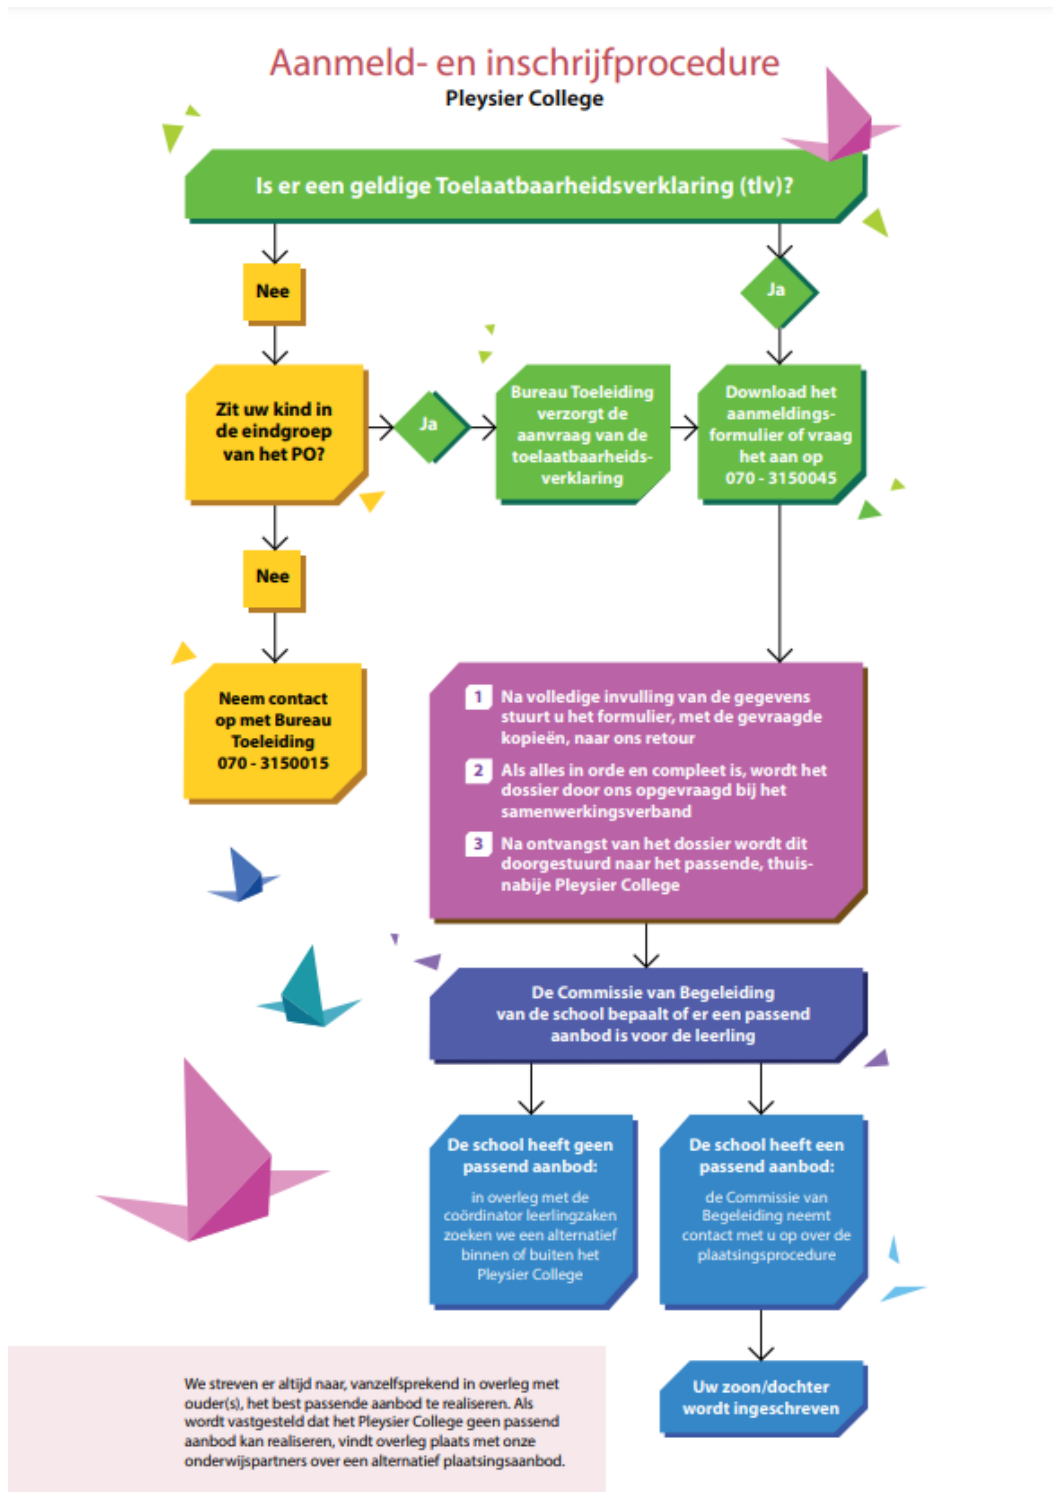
Aanmeld- en inschrijfprocedure
Pleysier College

Is er een geldige Toelaatbaarheidsverklaring (tlv)?

Nee

Ja

Zit uw kind in de eindgroep van het PO?

Ja

Bureau Toeleiding verzorgt de aanvraag van de toelaatbaarheidsverklaring

Download het aanmeldingsformulier of vraag het aan op 070 - 3150045

Nee

Neem contact op met Bureau Toeleiding 070 - 3150015

1 Na volledige invulling van de gegevens stuurt u het formulier, met de gevraagde kopieën, naar ons retour

2 Als alles in orde en compleet is, wordt het dossier door ons opgevraagd bij het samenwerkingsverband

3 Na ontvangst van het dossier wordt dit doorgestuurd naar het passende, thuisnabije Pleysier College

De Commissie van Begeleiding van de school bepaalt of er een passend aanbod is voor de leerling

De school heeft geen passend aanbod:
in overleg met de coördinator leerlingzaken zoeken we een alternatief binnen of buiten het Pleysier College

De school heeft een passend aanbod:
de Commissie van Begeleiding neemt contact met u op over de plaatsingsprocedure

We streven er altijd naar, vanzelfsprekend in overleg met ouder(s), het best passende aanbod te realiseren. Als wordt vastgesteld dat het Pleysier College geen passend aanbod kan realiseren, vindt overleg plaats met onze onderwijspartners over een alternatief plaatsingsaanbod.

Uw zoon/dochter wordt ingeschreven